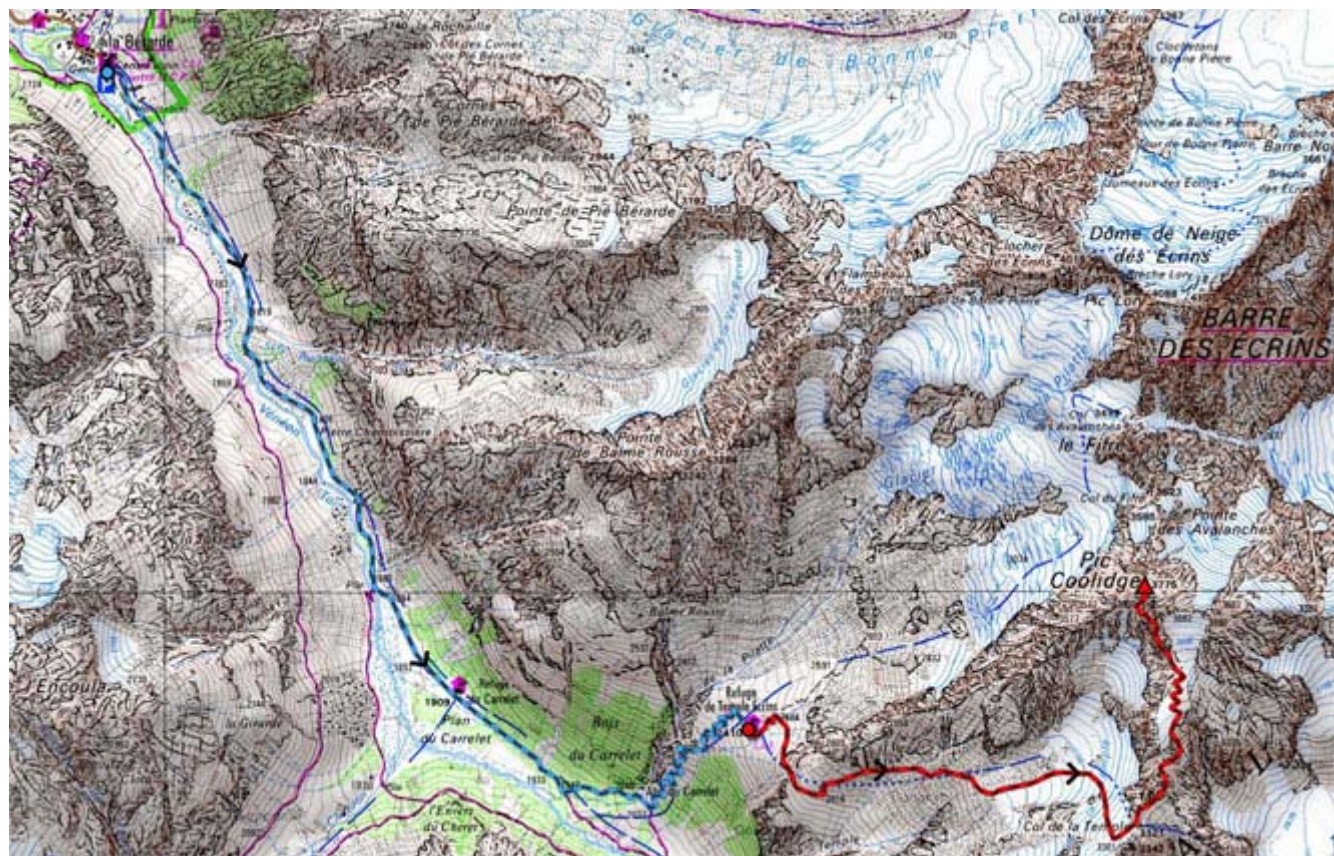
La Bérarde

Col des Cornes de Pié Bérarde

Cornes de Pié Bérarde

Glacier de Bonne Pierre

Col des Ecrins

Pointe de Pié Bérarde

Dôme de Neige des Ecrins

BARRE DES ECRINS

Pic Lory

Col des Avalanches

le Fifre

Col du Fifre

Pointe des Avalanches

Pic Coolidge

Pointe de Bonne Rousse

Refuge du Carrelet

Plan du Carrelet

Bois du Carrelet

Refuge du Temple Ecrins

Encoula

Col de la Temple

1909